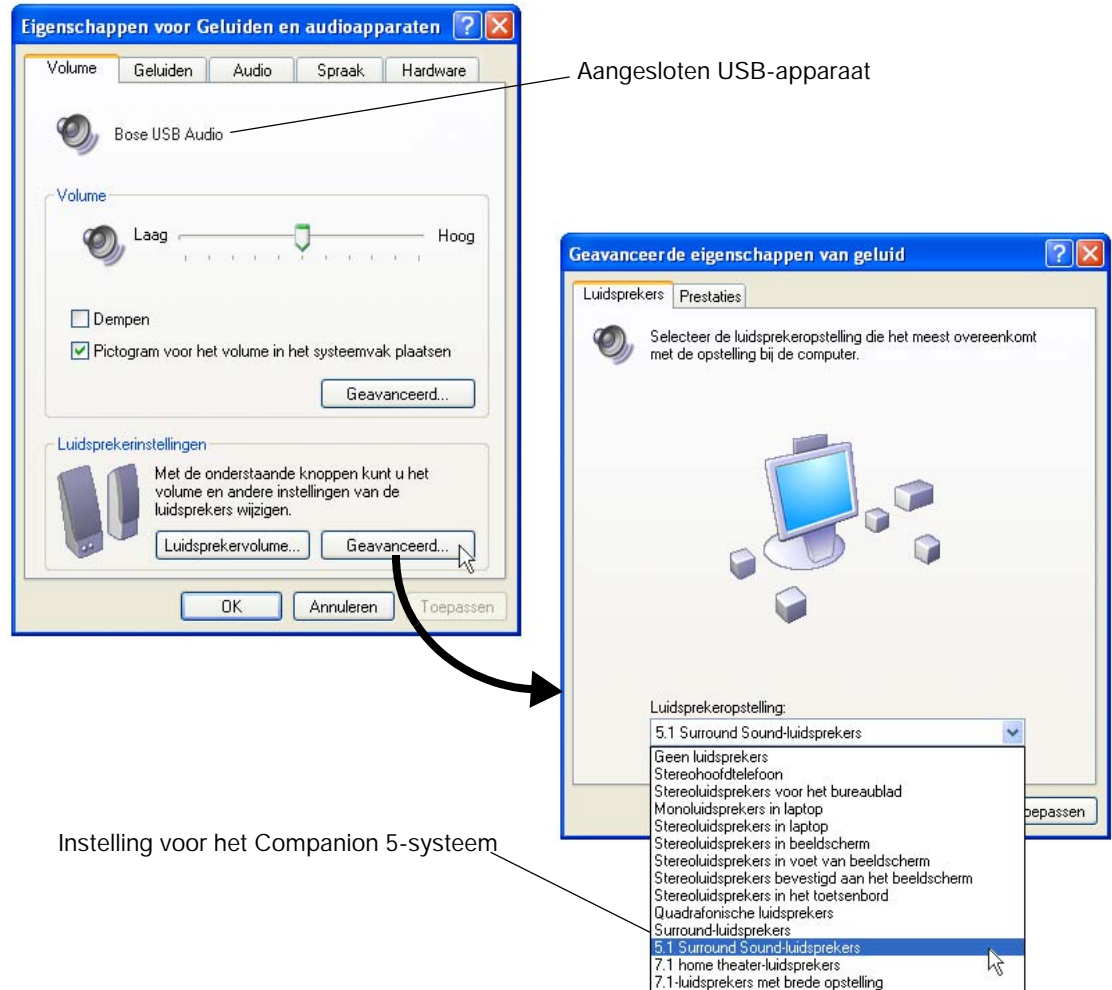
Eigenschappen voor Geluiden en audioapparaten

Volume | Geluiden | Audio | Spraak | Hardware

Aangesloten USB-apparaat

Bose USB Audio

Volume

Laag

Hoog

Dempen

Pictogram voor het volume in het systeemvak plaatsen

Geavanceerd...

Luidsprekerinstellingen

Met de onderstaande knoppen kunt u het volume en andere instellingen van de luidsprekers wijzigen.

Luidsprekervolume...

Geavanceerd...

OK

Annuleren

Toepassen

Geavanceerde eigenschappen van geluid

Luidsprekers | Prestaties

Selecteer de luidsprekeropstelling die het meest overeenkomt met de opstelling bij de computer.

Luidsprekeropstelling:

5.1 Surround Sound-luidsprekers

Geen luidsprekers
Stereohoofdtelefoon
Stereoluidsprekers voor het bureaublad
Monoluidsprekers in laptop
Stereoluidsprekers in laptop
Stereoluidsprekers in beeldscherm
Stereoluidsprekers in voet van beeldscherm
Stereoluidsprekers bevestigd aan het beeldscherm
Stereoluidsprekers in het toetsenbord
Quadrafonische luidsprekers
Surround-luidsprekers
5.1 Surround Sound-luidsprekers
7.1 home theater-luidsprekers
7.1-luidsprekers met brede opstelling

oepassen

Instelling voor het Companion 5-systeem